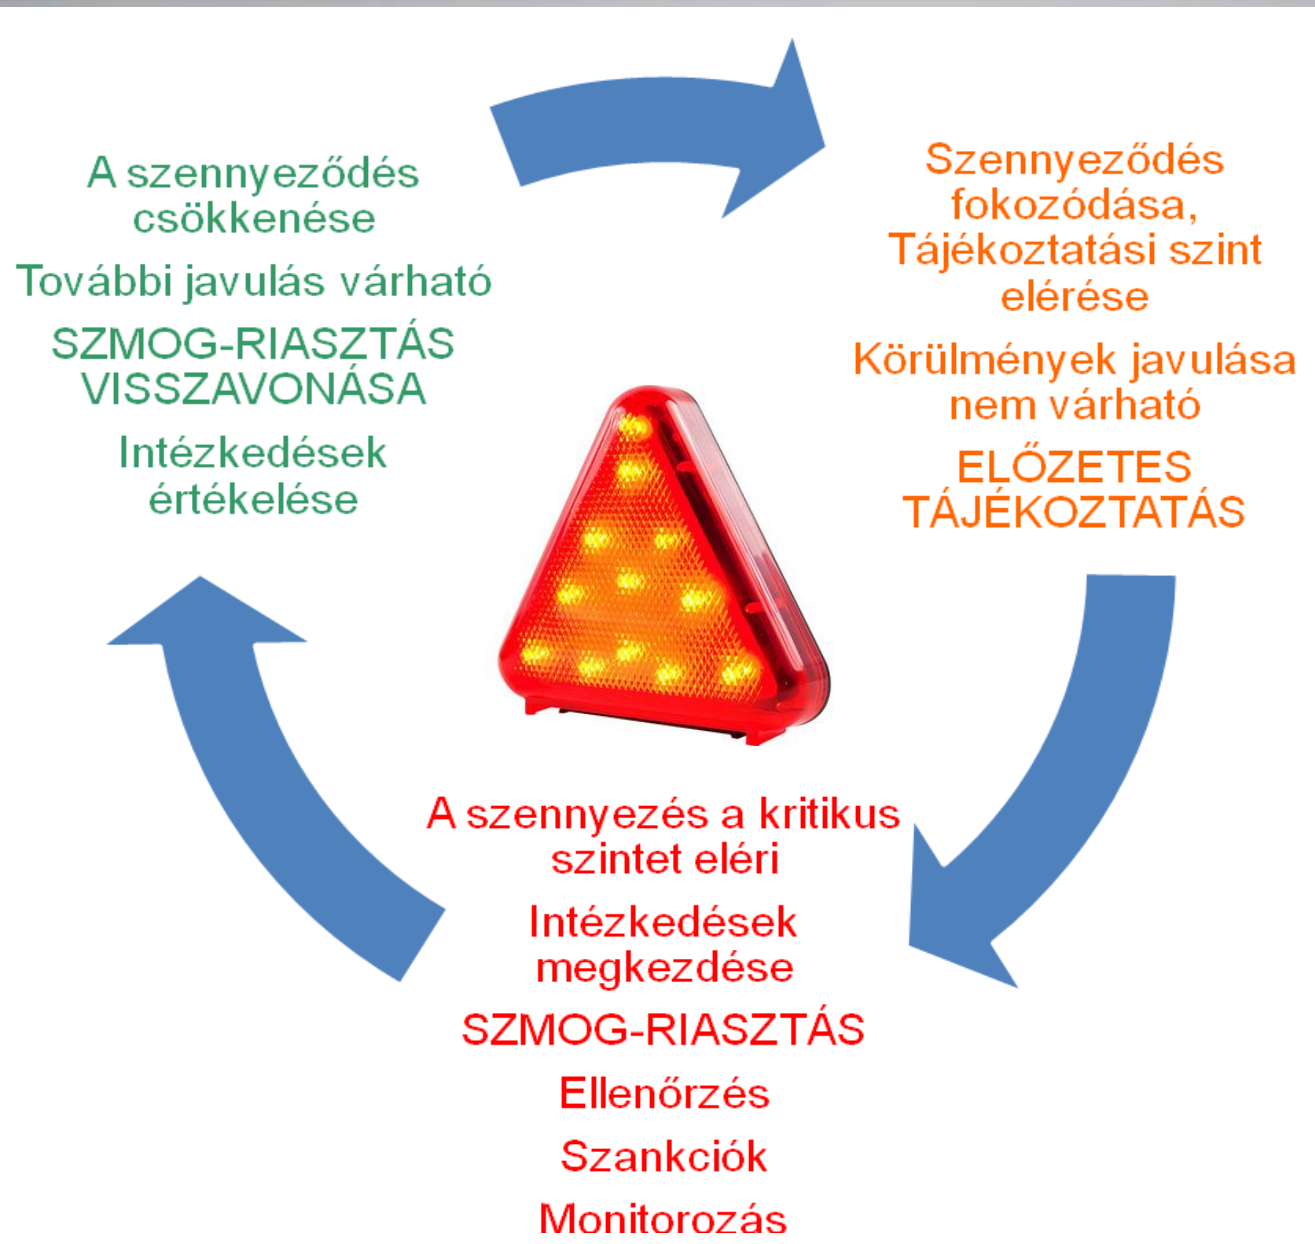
Szennyeződés fokozódása, Tájékoztatási szint elérése

Körülmények javulása nem várható

ELŐZETES TÁJÉKOZTATÁS

A szennyezés a kritikus szintet eléri

Intézkedések megkezdése

SZMOG-RIASZTÁS

Ellenőrzés

Szankciók

Monitorozás

A szennyeződés csökkenése

További javulás várható

SZMOG-RIASZTÁS VISSZAVONÁSA

Intézkedések értékelése